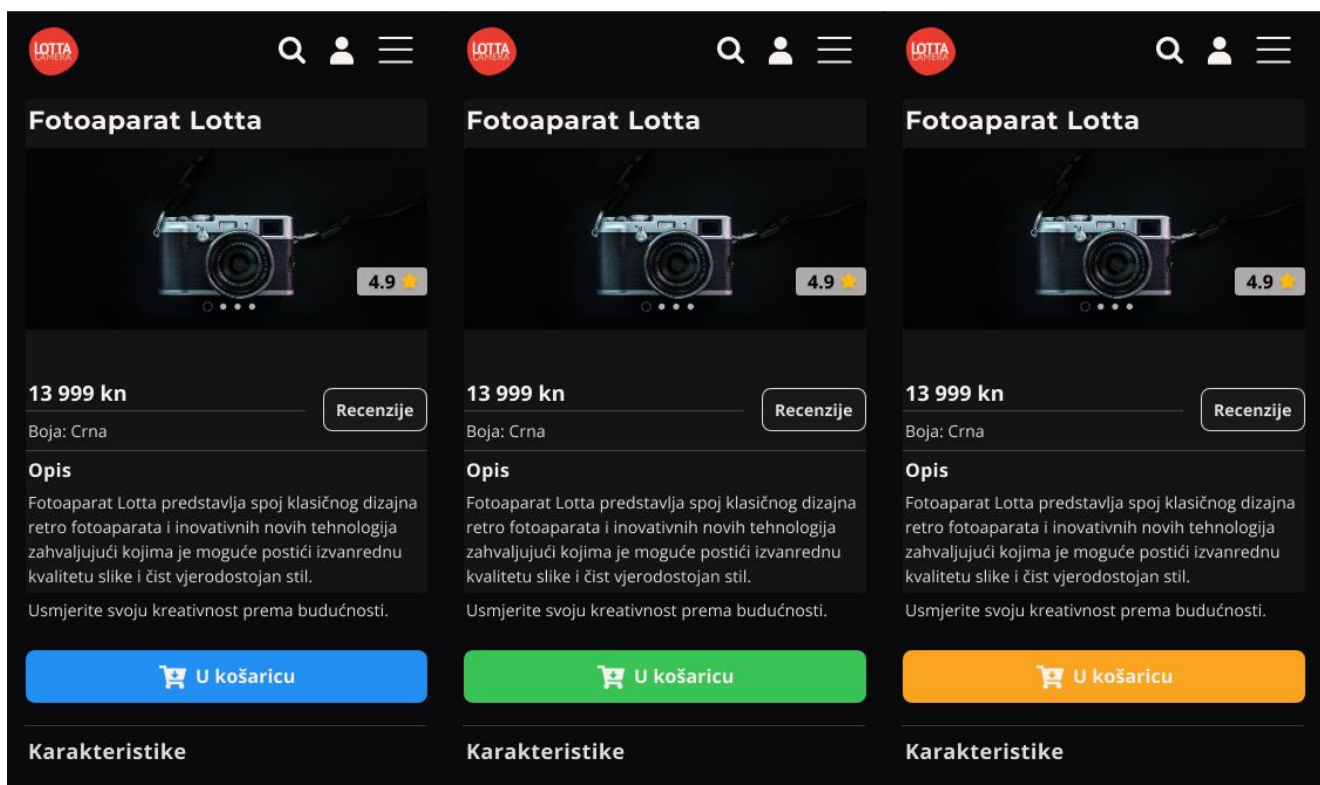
LOTTA CAMERA

Fotoaparat Lotta

4.9

13 999 kn

Recenzije

Boja: Crna

Opis

Fotoaparat Lotta predstavlja spoj klasičnog dizajna retro fotoaparata i inovativnih novih tehnologija zahvaljujući kojima je moguće postići izvanrednu kvalitetu slike i čist vjerodostojan stil.

Usmjerite svoju kreativnost prema budućnosti.

U košaricu

Karakteristike

LOTTA CAMERA

Fotoaparat Lotta

4.9

13 999 kn

Recenzije

Boja: Crna

Opis

Fotoaparat Lotta predstavlja spoj klasičnog dizajna retro fotoaparata i inovativnih novih tehnologija zahvaljujući kojima je moguće postići izvanrednu kvalitetu slike i čist vjerodostojan stil.

Usmjerite svoju kreativnost prema budućnosti.

U košaricu

Karakteristike

LOTTA CAMERA

Fotoaparat Lotta

4.9

13 999 kn

Recenzije

Boja: Crna

Opis

Fotoaparat Lotta predstavlja spoj klasičnog dizajna retro fotoaparata i inovativnih novih tehnologija zahvaljujući kojima je moguće postići izvanrednu kvalitetu slike i čist vjerodostojan stil.

Usmjerite svoju kreativnost prema budućnosti.

U košaricu

Karakteristike